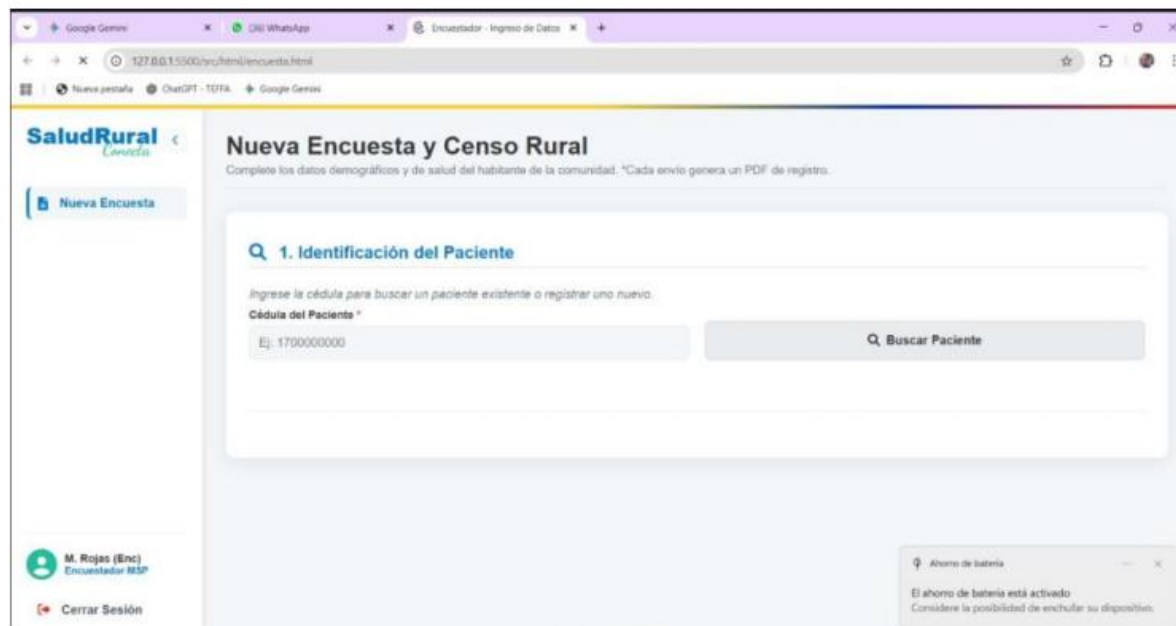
Google Gemini
(30) WhatsApp
Encuestador - Ingreso de Datos
127.0.0.1:5500/src/html/encuesta.html
Nueva pestaña ChatGPT - TOTFA Google Gemini

SaludRural Conecta

Nueva Encuesta

Nueva Encuesta y Censo Rural

Complete los datos demográficos y de salud del habitante de la comunidad. *Cada envío genera un PDF de registro.

1. Identificación del Paciente

Ingrese la cédula para buscar un paciente existente o registrar uno nuevo.

Cédula del Paciente *

Ej: 1700000000

Buscar Paciente

M. Rojas (Enc)
Encuestador MSP

Cerrar Sesión

Ahorro de batería

El ahorro de batería está activado

Considere la posibilidad de enchufar su dispositivo.